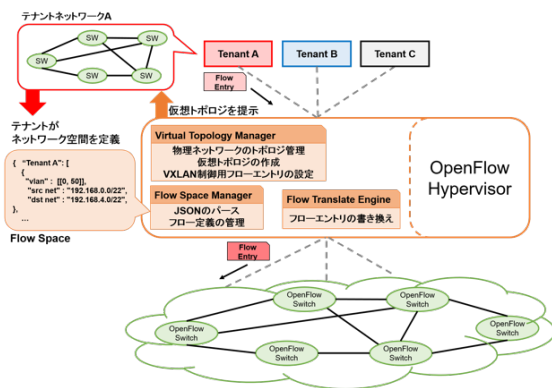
テナントネットワークA

SW
SW
SW
SW
SW

Tenant A
Tenant B
Tenant C

Flow Entry

仮想トポロジを提示

テナントが
ネットワーク空間を定義

{ "Tenant A": [
{
"vlan" : [[0, 50]],
"src net" : "192.168.0.0/22",
"dst net" : "192.168.4.0/22",
},
...

Flow Space

Virtual Topology Manager
物理ネットワークのトポロジ管理
仮想トポロジの作成
VXLAN制御用フローエントリの設定

Flow Space Manager
JSONのパース
フロー定義の管理

Flow Translate Engine
フローエントリの書き換え

OpenFlow Hypervisor

Flow Entry

OpenFlow Switch
OpenFlow Switch
OpenFlow Switch
OpenFlow Switch
OpenFlow Switch
OpenFlow Switch
OpenFlow Switch